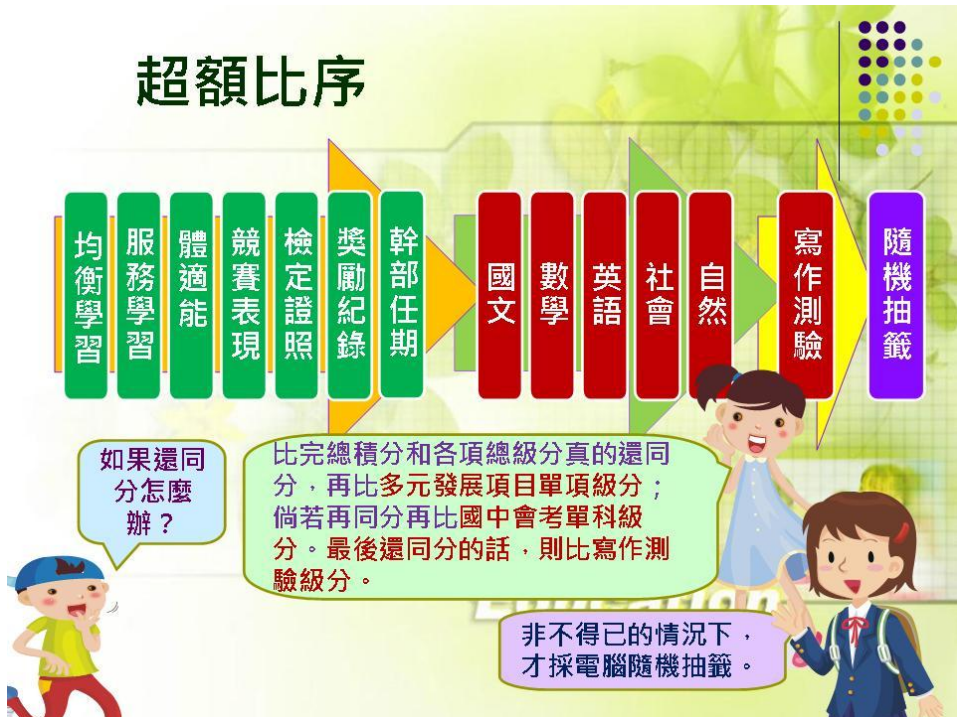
超額比序

均衡學習

服務學習

體適能

競賽表現

檢定證照

獎勵紀錄

幹部任期

國文

數學

英語

社會

自然

寫作測驗

隨機抽籤

如果還同分怎麼辦？

比完總積分和各項總級分真的還同分，再比多元發展項目單項級分；倘若再同分再比國中會考單科級分。最後還同分的話，則比寫作測驗級分。

非不得已的情況下，才採電腦隨機抽籤。